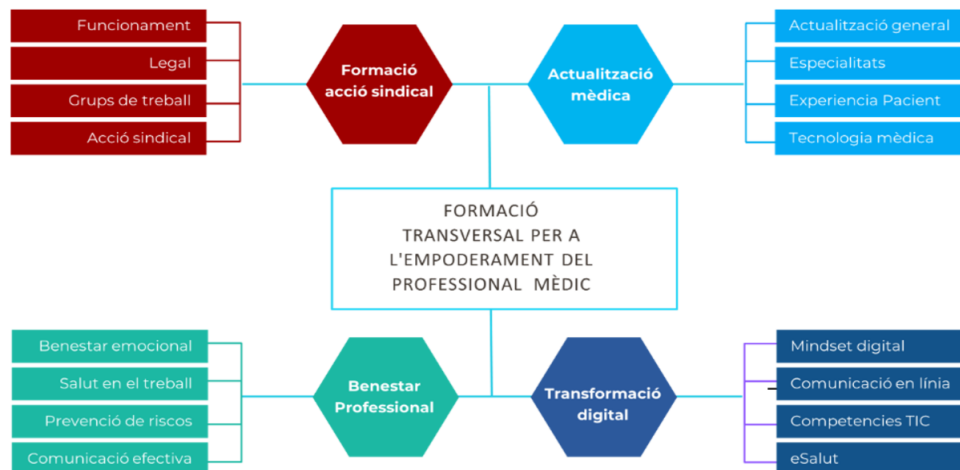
Funcionament
Legal
Grups de treball
Acció sindical

Formació acció sindical

Actualització mèdica

Actualització general
Especialitats
Experiencia Pacient
Tecnologia mèdica

FORMACIÓ TRANSVERSAL PER A L'EMPODERAMENT DEL PROFESSIONAL MÈDIC

Benestar emocional
Salut en el treball
Prevenció de riscos
Comunicació efectiva

Benestar Professional

Transformació digital

Mindset digital
Comunicació en línia
Competencies TIC
eSalut